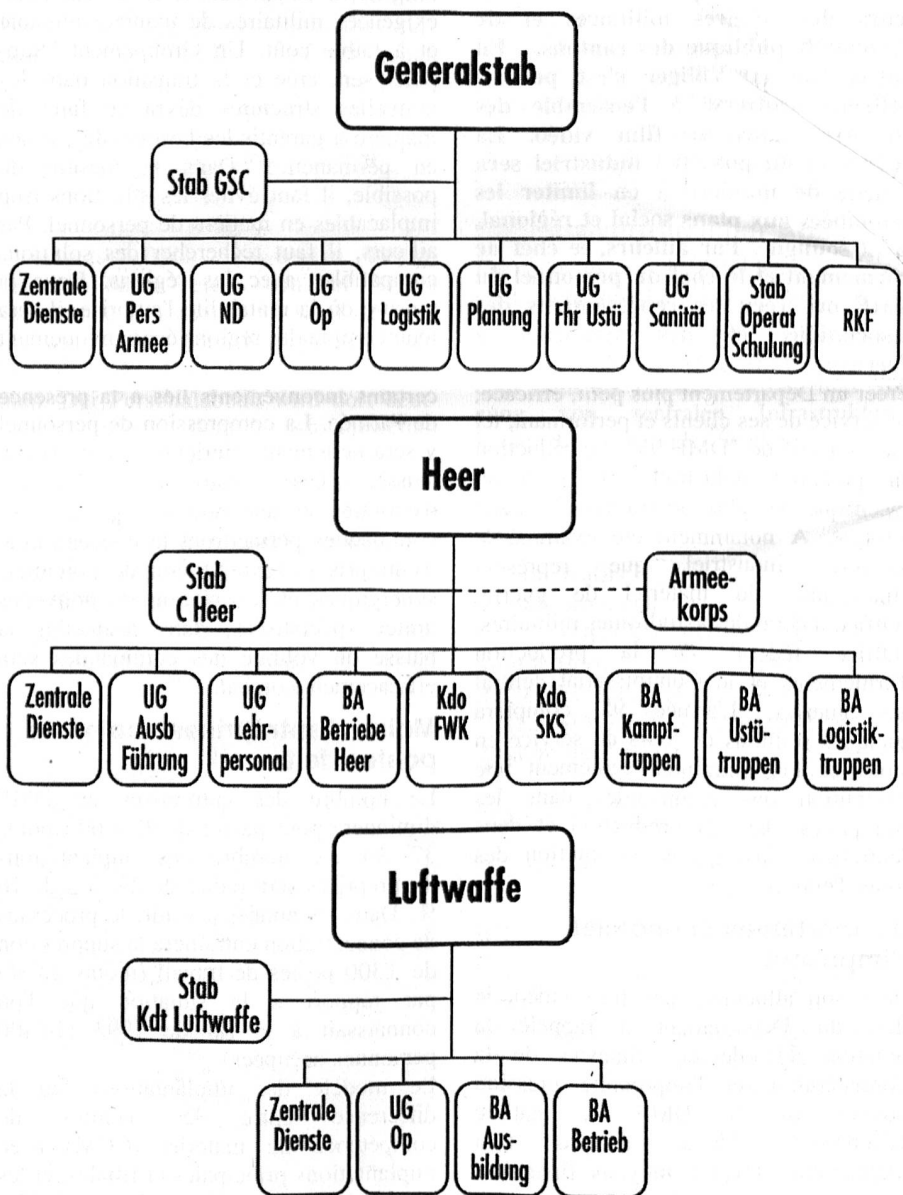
Generalstab

Stab GSC

Zentrale Dienste

UG Pers Armee

UG ND

UG Op

UG Logistik

UG Planung

UG Fhr Ustü

UG Sanität

Stab Operat Schulung

RKF

Heer

Stab C Heer

Armeekorps

Zentrale Dienste

UG Ausb Führung

UG Lehrpersonal

BA Betriebe Heer

Kdo FWK

Kdo SKS

BA Kampftruppen

BA Ustütruppen

BA Logistiktruppen

Luftwaffe

Stab Kdt Luftwaffe

Zentrale Dienste

UG Op

BA Ausbildung

BA Betrieb